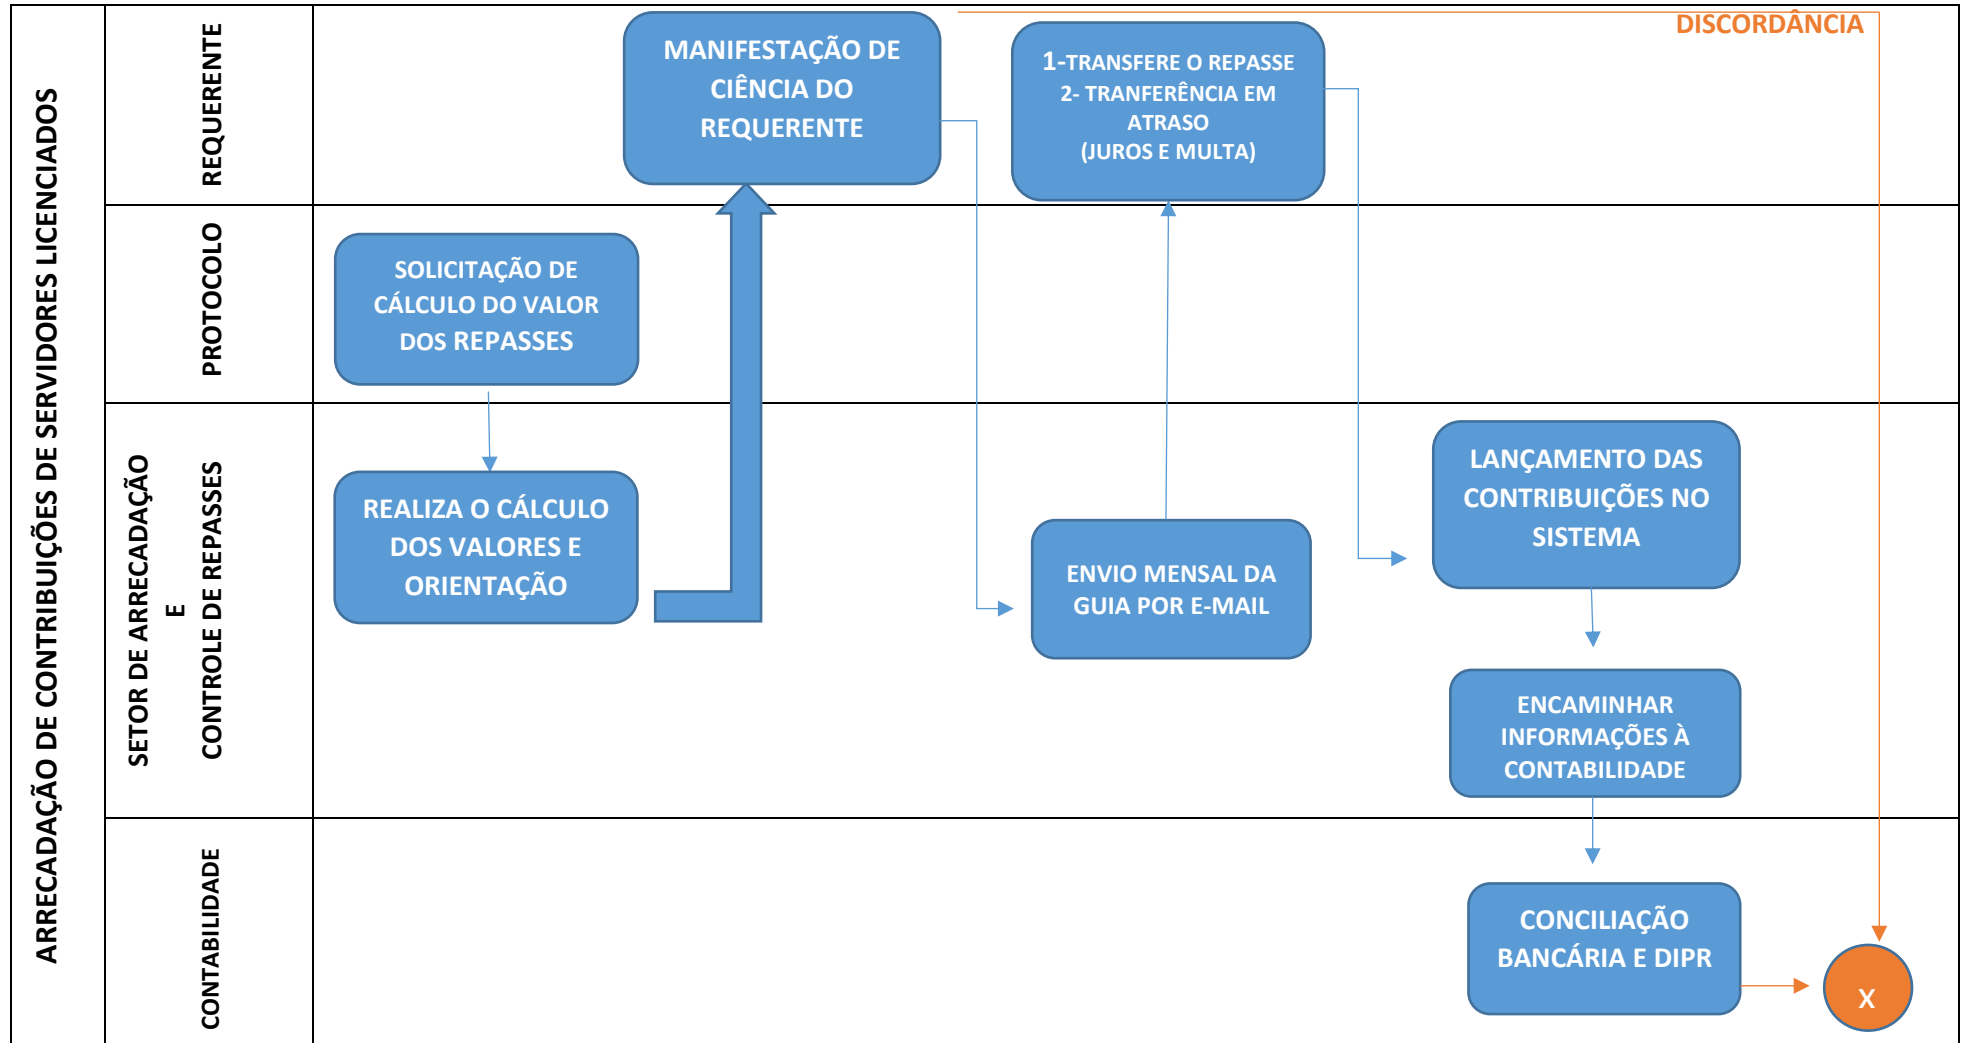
ARRECADAÇÃO DE CONTRIBUIÇÕES DE SERVIDORES LICENCIADOS

REQUERENTE

PROTOCOLO

SETOR DE ARRECADAÇÃO
E
CONTROLE DE REPASSES

CONTABILIDADE

MANIFESTAÇÃO DE CIÊNCIA DO REQUERENTE

1-TRANSFERE O REPASSE
2- TRANFERÊNCIA EM ATRASO
(JUROS E MULTA)

DISCORDÂNCIA

SOLICITAÇÃO DE CÁLCULO DO VALOR DOS REPASSES

REALIZA O CÁLCULO DOS VALORES E ORIENTAÇÃO

ENVIO MENSAL DA GUIA POR E-MAIL

LANÇAMENTO DAS CONTRIBUIÇÕES NO SISTEMA

ENCAMINHAR INFORMAÇÕES À CONTABILIDADE

CONCILIAÇÃO BANCÁRIA E DIPR

X